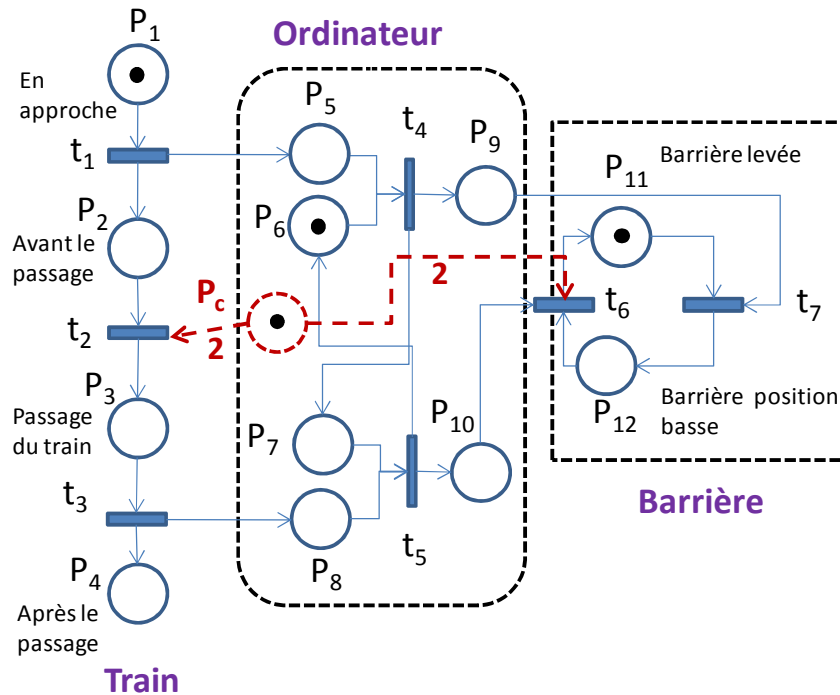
$P_1$
En approche
$t_1$
$P_2$
Avant le passage
$t_2$
$P_3$
Passage du train
$t_3$
$P_4$
Après le passage
Train

Ordinateur
$P_5$
$P_6$
$t_4$
$P_9$
$P_c$
2
2
$P_7$
$P_8$
$t_5$
$P_{10}$

$P_{11}$
Barrière levée
$t_6$
$t_7$
$P_{12}$
Barrière position basse
Barrière